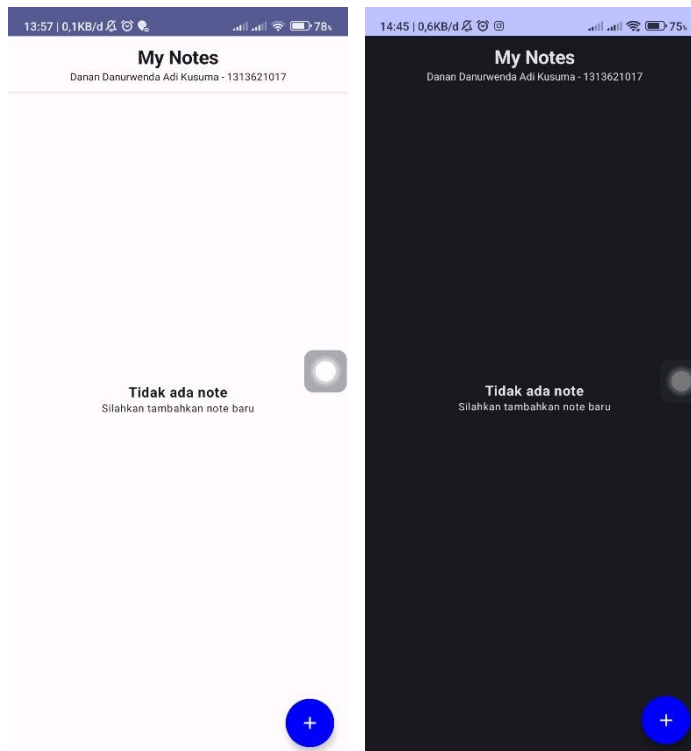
13:57 | 0,1KB/d 78

My Notes
Danan Danurwenda Adi Kusuma - 1313621017

Tidak ada note
Silahkan tambahkan note baru

+

14:45 | 0,6KB/d 75

My Notes
Danan Danurwenda Adi Kusuma - 1313621017

Tidak ada note
Silahkan tambahkan note baru

+